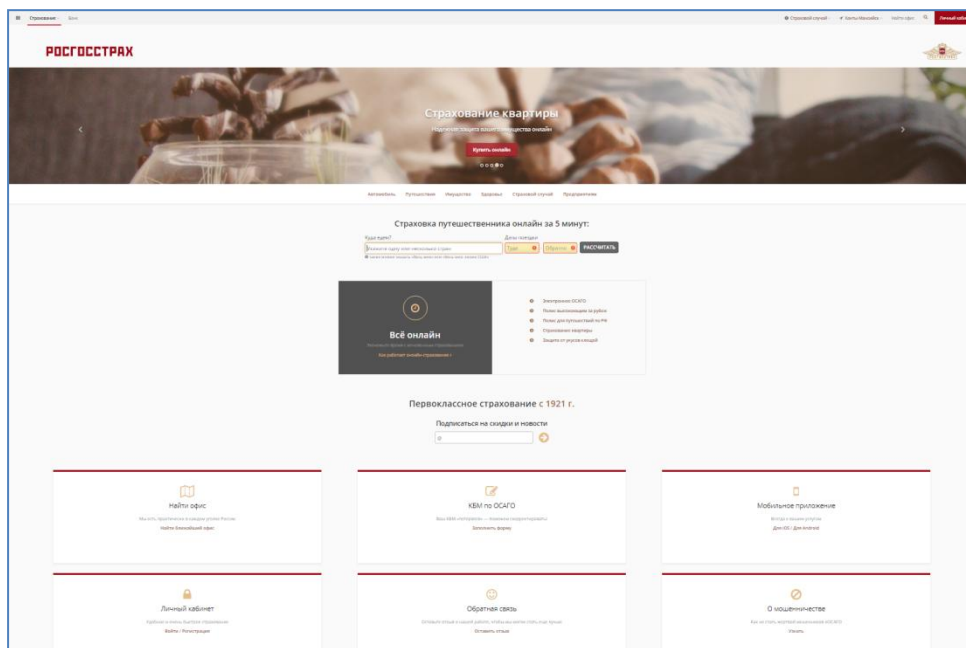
Страхование Банк

Страховой случай Ханты-Мансийск Найти офис Личный кабинет

РОСГОССТРАХ

Страхование квартиры

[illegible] онлайн

Купить онлайн

Автомобиль Путешествия Имущество Здоровье Страховой случай Предприятиям

Страховка путешественника онлайн за 5 минут:

Куда едете? Даты поездки

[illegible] Туда Обратно РАССЧИТАТЬ

Всё онлайн

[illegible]

Как работает онлайн-страхование

Электронное ОСАГО
Полис выезжающих за рубеж
Полис для путешествий по РФ
Страхование квартиры
Защита от укусов клещей

Первоклассное страхование с 1921 г.

Подписаться на скидки и новости

Найти офис

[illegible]

Найти ближайший офис

КБМ по ОСАГО

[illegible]

Заполнить форму

Мобильное приложение

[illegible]

Для iOS / Для Android

Личный кабинет

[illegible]

Войти / Регистрация

Обратная связь

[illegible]

Оставить отзыв

О мошенничестве

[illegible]

Узнать